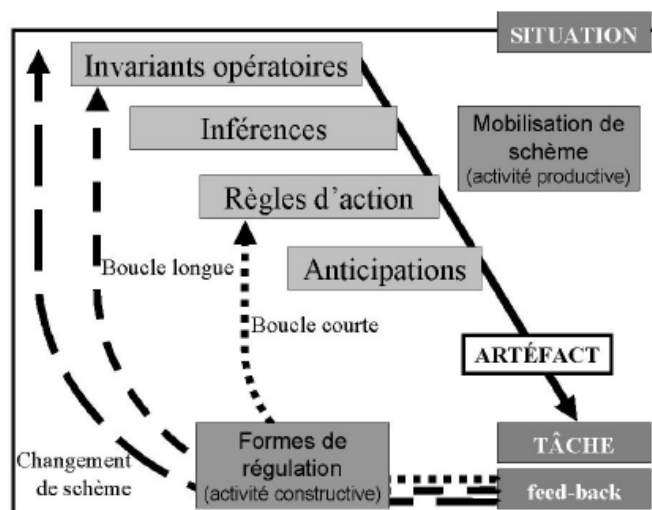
SITUATION

Invariants opératoires

Inférences

Mobilisation de schème (activité productive)

Règles d'action

Boucle longue

Anticipations

Boucle courte

ARTÉFACT

Changement de schème

Formes de régulation (activité constructive)

TÂCHE

feed-back